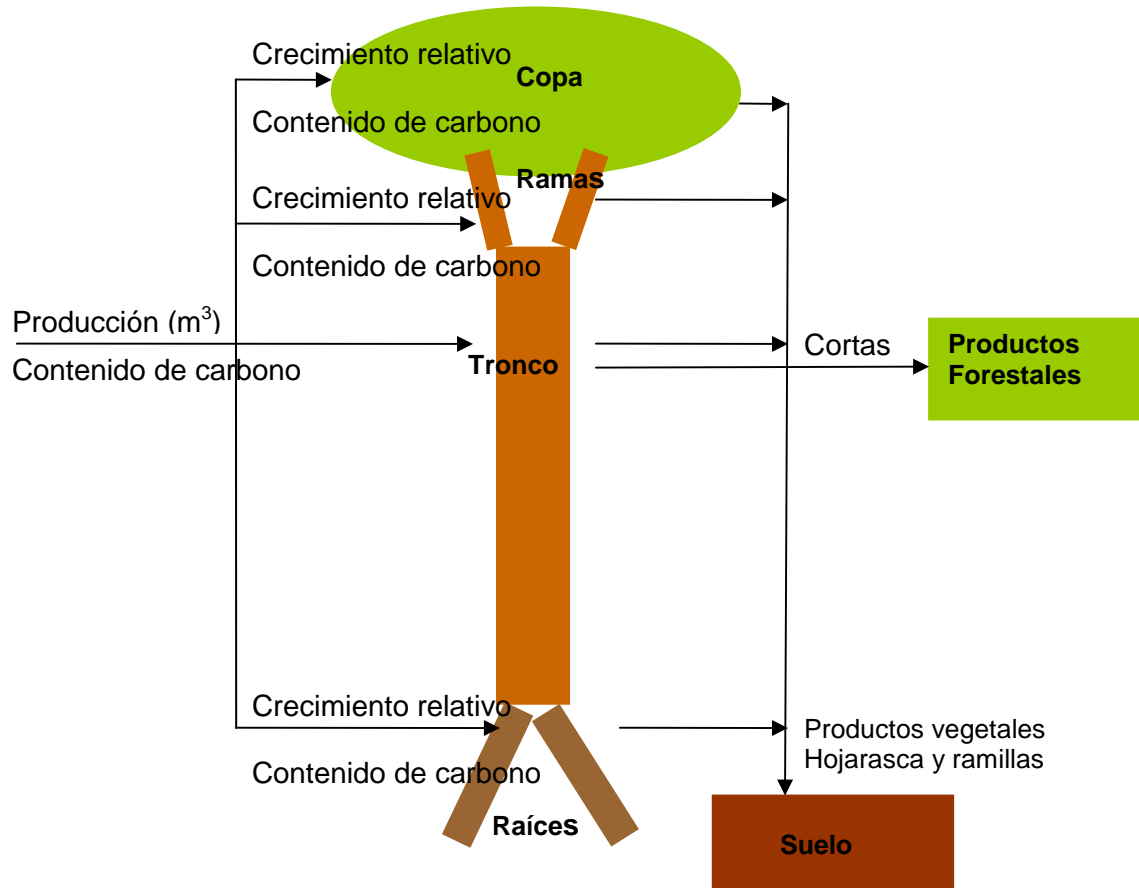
Crecimiento relativo
Copa
Contenido de carbono

Ramas
Crecimiento relativo
Contenido de carbono

Producción (m$^3$)
Contenido de carbono
Tronco
Cortas
Productos Forestales

Crecimiento relativo
Contenido de carbono
Raíces
Productos vegetales
Hojarasca y ramillas
Suelo